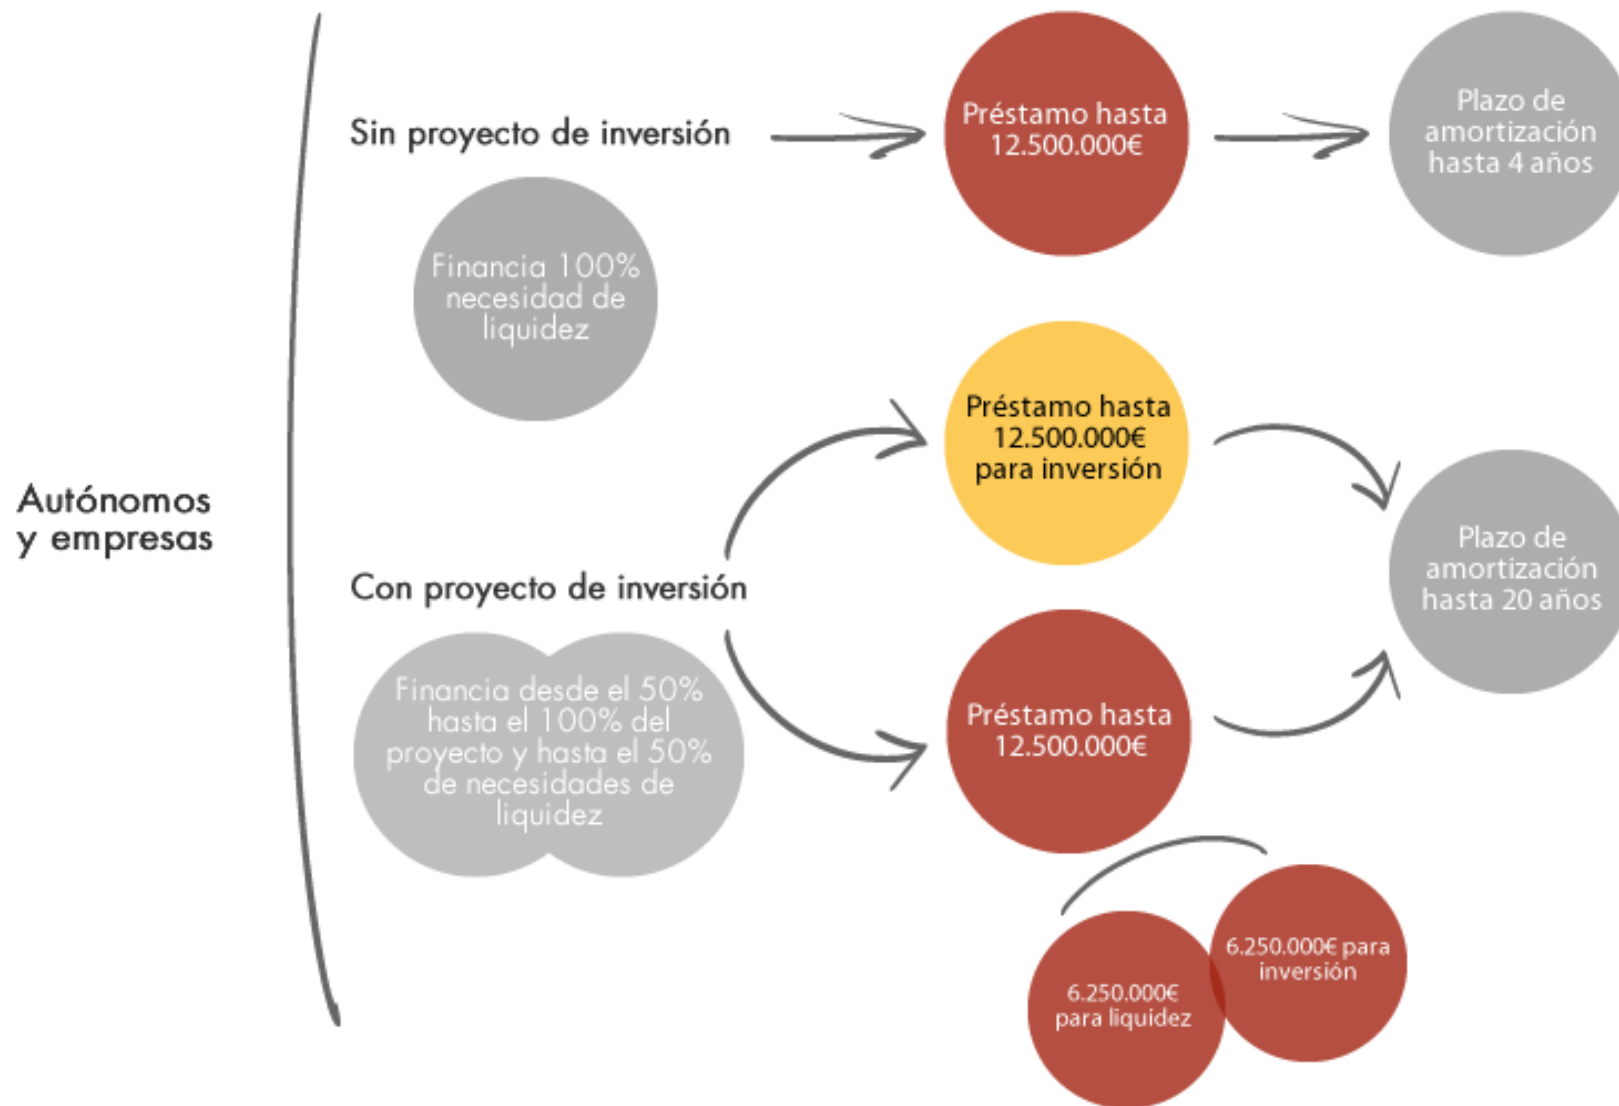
Autónomos y empresas

Sin proyecto de inversión

Financia 100% necesidad de liquidez

Préstamo hasta 12.500.000€

Plazo de amortización hasta 4 años

Con proyecto de inversión

Financia desde el 50% hasta el 100% del proyecto y hasta el 50% de necesidades de liquidez

Préstamo hasta 12.500.000€ para inversión

Préstamo hasta 12.500.000€

Plazo de amortización hasta 20 años

6.250.000€ para liquidez

6.250.000€ para inversión